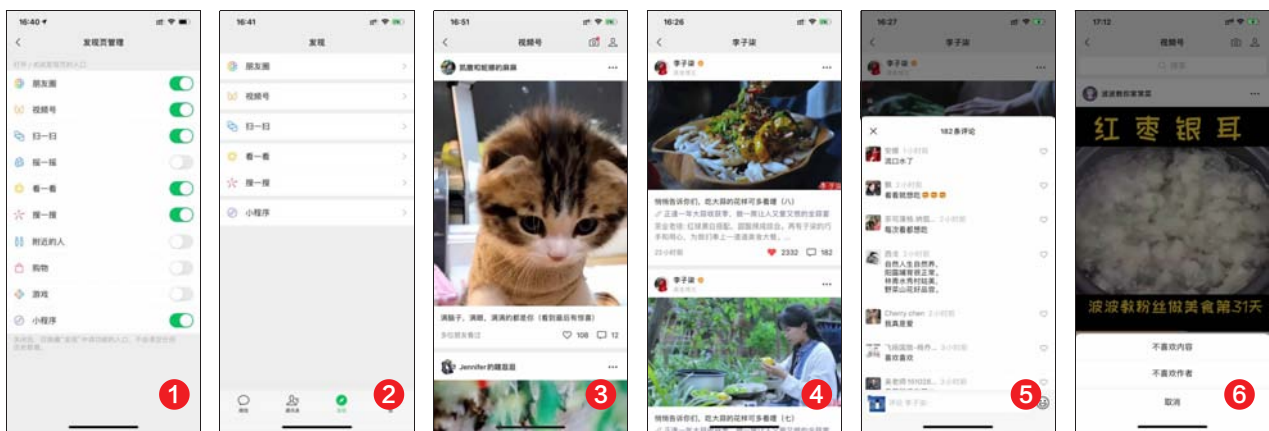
16:40

发现页管理

打开/关闭发现页的入口

朋友圈

视频号

扫一扫

摇一摇

看一看

搜一搜

附近的人

购物

游戏

小程序

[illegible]

1

16:41

发现

朋友圈

视频号

扫一扫

看一看

搜一搜

小程序

微信

通讯录

发现

我

2

16:51

视频号

凯撒和能娜的麻麻

满脑子，满眼，满满的都是你（看到最后有惊喜）

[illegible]

108

12

Jennifer的猫猫猫

3

16:26

李子柒

视频号

悄悄告诉你们，吃大蒜的花样可多着哩（八）

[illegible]

2332

182

李子柒

悄悄告诉你们，吃大蒜的花样可多着哩（七）

4

16:27

李子柒

182条评论

流口水了

看着就想吃

每次看都想吃

我真是爱

喜欢喜欢

评论 李子柒...

5

17:12

视频号

搜索

波波教你做美食

红枣银耳

波波教粉丝做美食第31天

不喜欢内容

不喜欢作者

取消

6